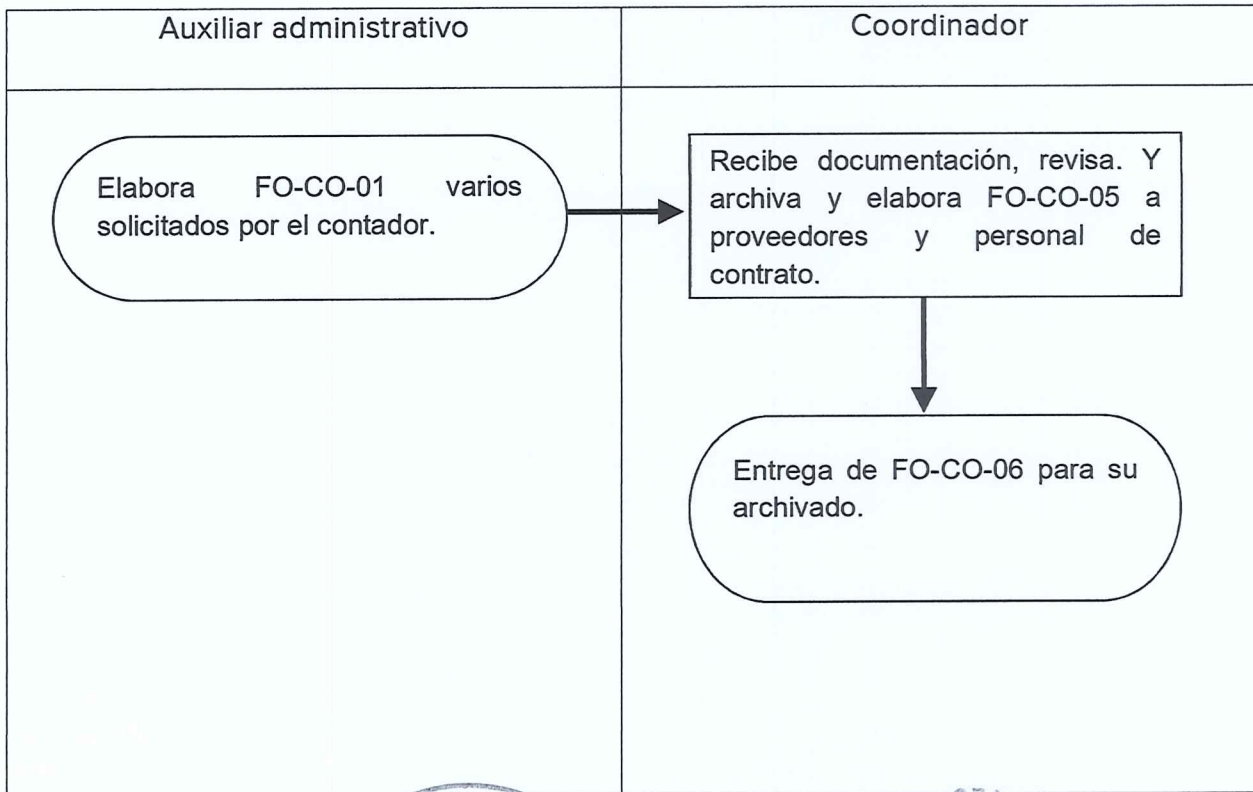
| Auxiliar administrativo | Coordinador |
|---|---|
| Elabora FO-CO-01 varios solicitados por el contador. | Recibe documentación, revisa. Y archiva y elabora FO-CO-05 a proveedores y personal de contrato. |
| | Entrega de FO-CO-06 para su archivado. |